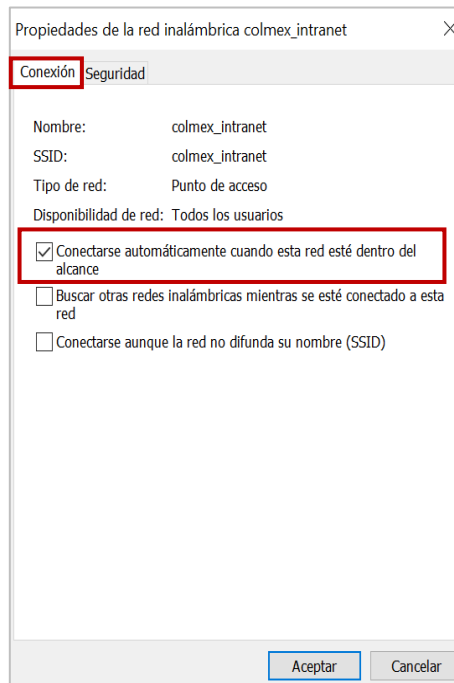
Propiedades de la red inalámbrica colmex_intranet ×

Conexión Seguridad

| | |
|---|---|
| Nombre: | colmex_intranet |
| SSID: | colmex_intranet |
| Tipo de red: | Punto de acceso |
| Disponibilidad de red: | Todos los usuarios |

☑ Conectarse automáticamente cuando esta red esté dentro del alcance

☐ Buscar otras redes inalámbricas mientras se esté conectado a esta red

☐ Conectarse aunque la red no difunda su nombre (SSID)

Aceptar Cancelar